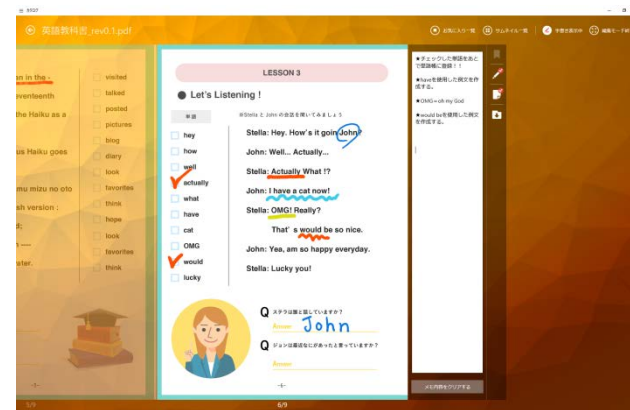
英語教科書_rev0.1.pdf

お気に入り一覧　サムネイル一覧　全画面表示　編集モード終

on in the -
eventeenth
the Haiku as a
us Haiku goes
mu mizu no oto
sh version ;
d;
h ----
ster.
-1-

visited
talked
posted
pictures
blog
diary
look
favorites
think
hope
look
favorites
think

LESSON 3

● Let's Listening !

単語

hey
how
well
actually
what
have
cat
OMG
would
lucky

※Stella と John の会話を聞いてみましょう

Stella: Hey. How's it goin John?

John: Well... Actually...

Stella: Actually What !?

John: I have a cat now!

Stella: OMG! Really?

That's would be so nice.

John: Yea, am so happy everyday.

Stella: Lucky you!

Q ステラは誰に話していますか？
Answer John

Q ジョンは最近なにがあったと言っていますか？
Answer

-1-

★チェックした単語を元に登録帳に登録！！
★haveを使用した例文を作成する。
★OMG＝oh my God
★would beを使用した例文を作成する。

メモ内容をクリアする

3/9
6/9